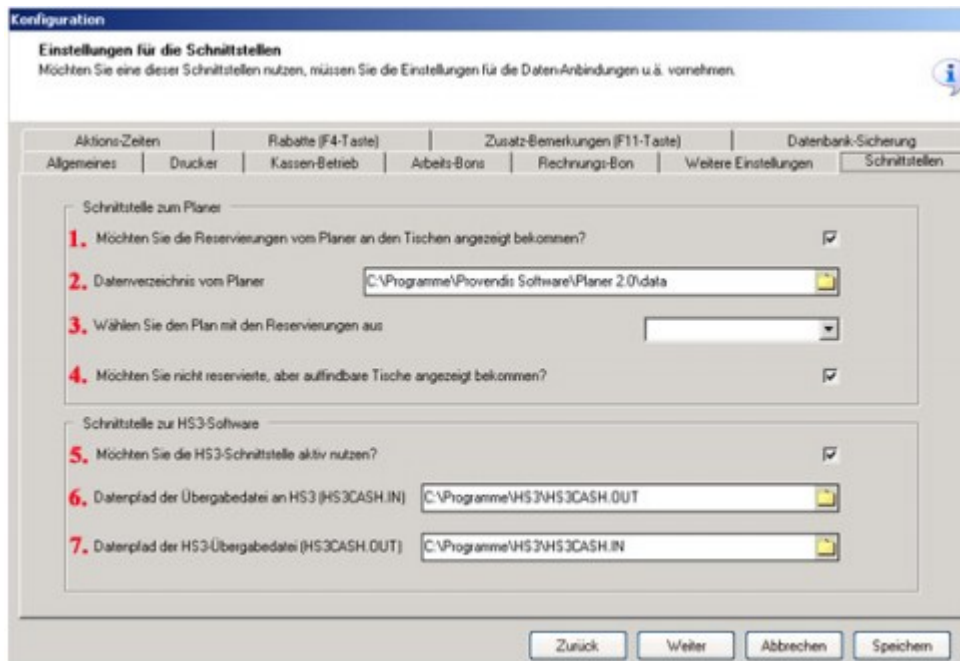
Konfiguration

Einstellungen für die Schnittstellen
Möchten Sie eine dieser Schnittstellen nutzen, müssen Sie die Einstellungen für die Daten-Anbindungen u.ä. vornehmen.

Aktions-Zeiten | Rabatte (F4-Taste) | Zusatz-Bemerkungen (F11-Taste) | Datenbank-Sicherung
Allgemeines | Drucker | Kassen-Betrieb | Arbeits-Bons | Rechnungs-Bon | Weitere Einstellungen | Schnittstellen

Schnittstelle zum Planer

1. Möchten Sie die Reservierungen vom Planer an den Tischen angezeigt bekommen?

2. Datenverzeichnis vom Planer C:\Programme\Provendis Software\Planer 2.0\data

3. Wählen Sie den Plan mit den Reservierungen aus

4. Möchten Sie nicht reservierte, aber auffindbare Tische angezeigt bekommen?

Schnittstelle zur HS3-Software

5. Möchten Sie die HS3-Schnittstelle aktiv nutzen?

6. Datenpfad der Übergabedatei an HS3 (HS3CASH.IN) C:\Programme\HS3\HS3CASH.OUT

7. Datenpfad der HS3-Übergabedatei (HS3CASH.OUT) C:\Programme\HS3\HS3CASH.IN

Zurück Weiter Abbrechen Speichern